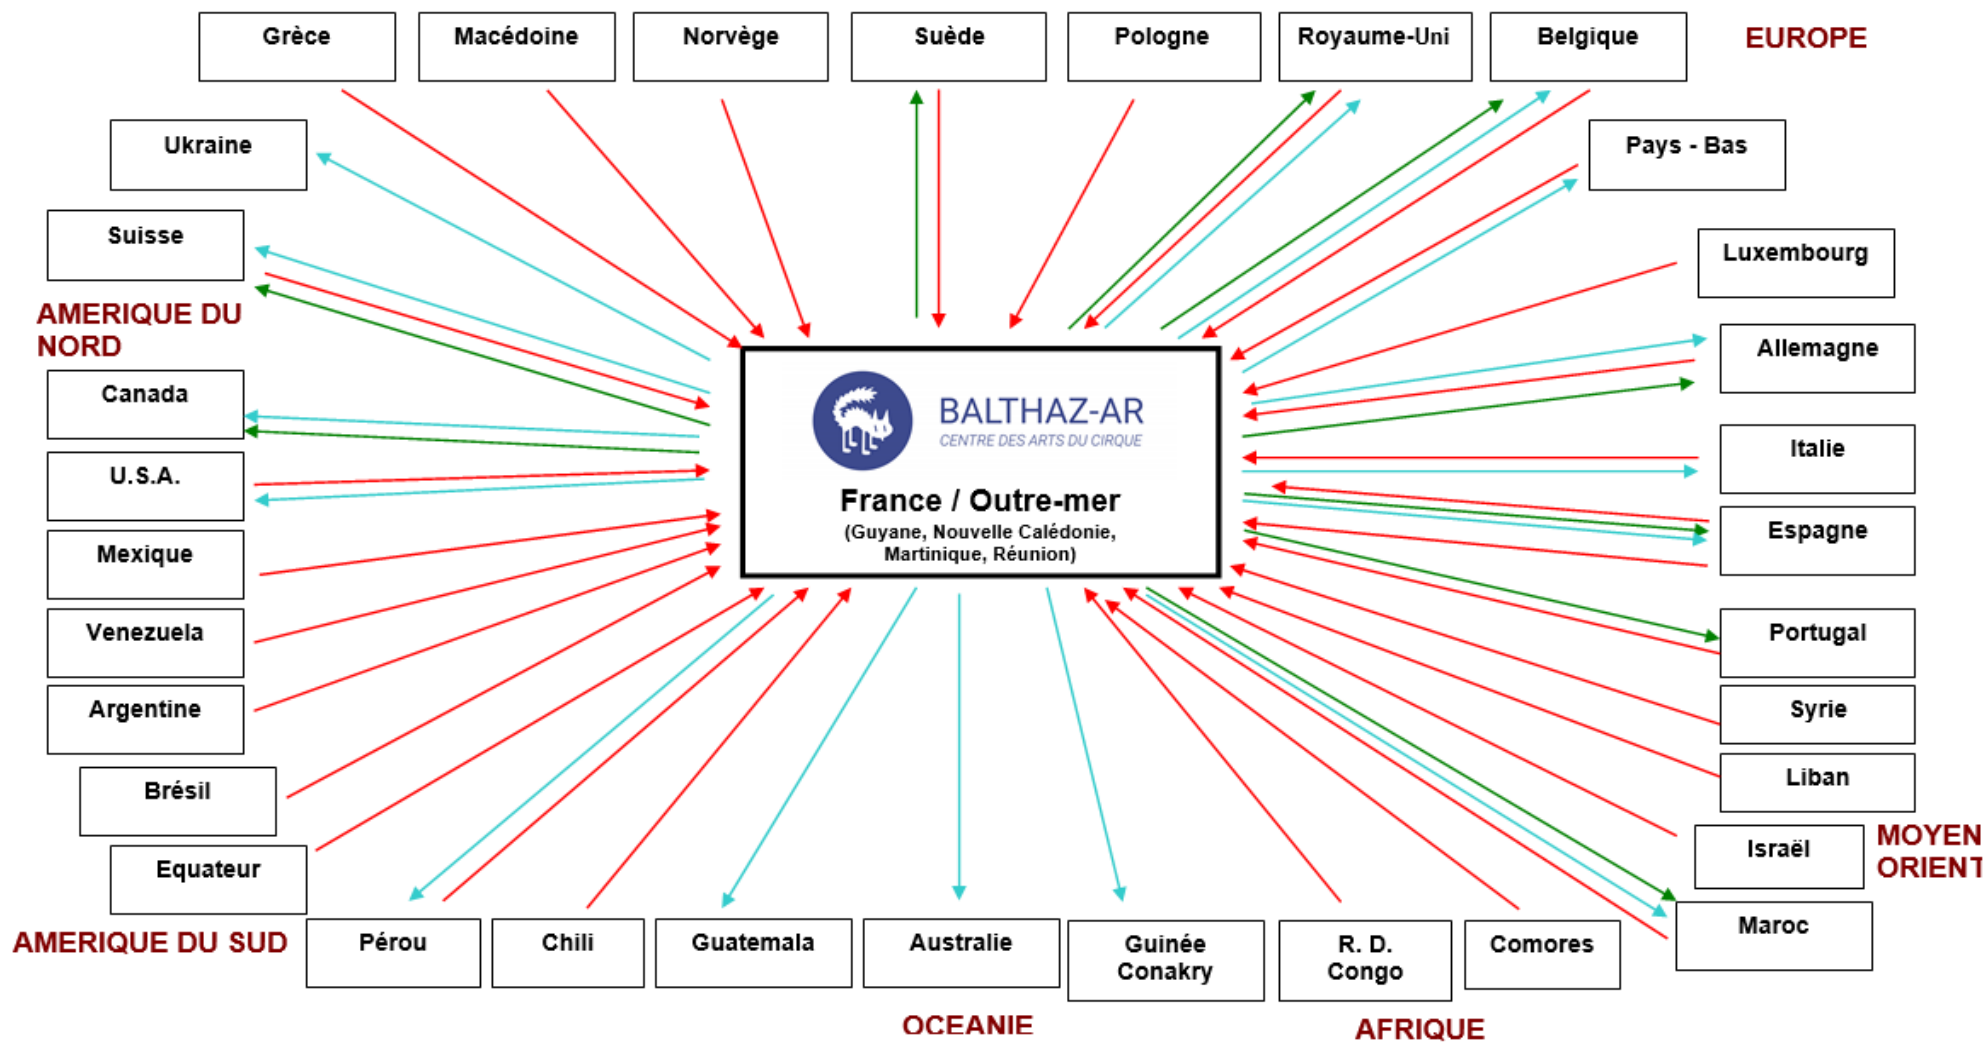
Grèce

Macédoine

Norvège

Suède

Pologne

Royaume-Uni

Belgique

EUROPE

Ukraine

Pays - Bas

Suisse

Luxembourg

AMERIQUE DU NORD

Canada

Allemagne

U.S.A.

Italie

Mexique

Espagne

Venezuela

Portugal

Argentine

Syrie

Brésil

Liban

Equateur

Israël

MOYEN ORIENT

Maroc

BALTHAZ-AR
CENTRE DES ARTS DU CIRQUE

France / Outre-mer
(Guyane, Nouvelle Calédonie, Martinique, Réunion)

AMERIQUE DU SUD

Pérou

Chili

Guatemala

Australie

Guinée Conakry

R. D. Congo

Comores

OCEANIE

AFRIQUE